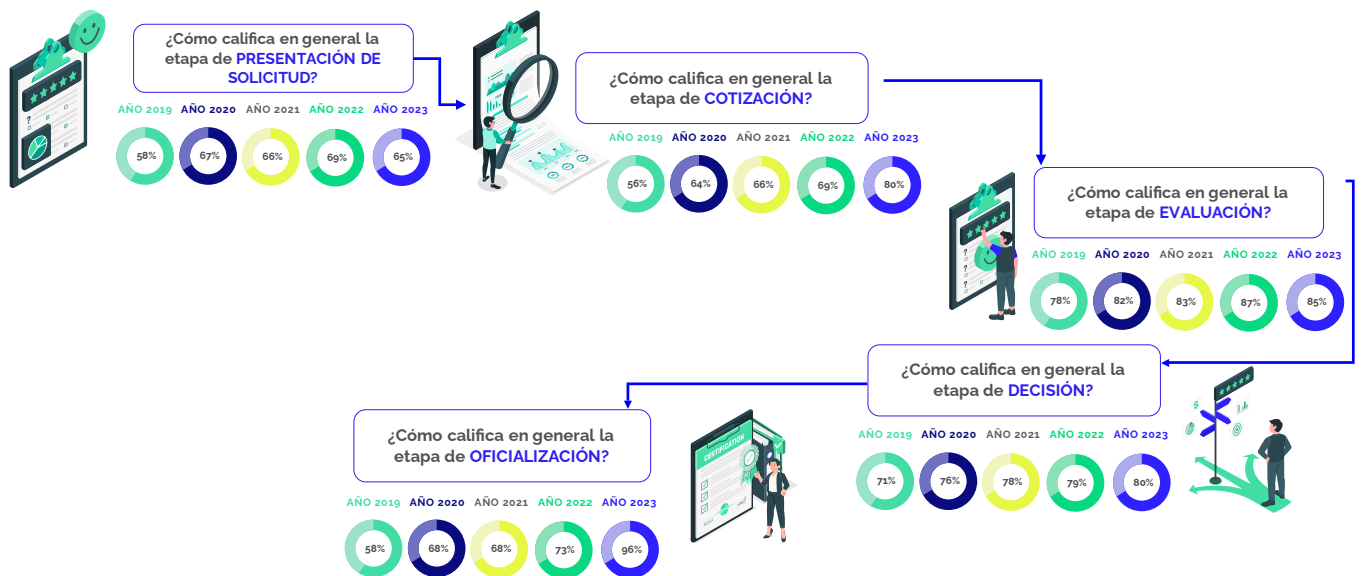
¿Cómo califica en general la etapa de PRESENTACIÓN DE SOLICITUD?

AÑO 2019 AÑO 2020 AÑO 2021 AÑO 2022 AÑO 2023

58% 67% 66% 69% 65%

¿Cómo califica en general la etapa de COTIZACIÓN?

AÑO 2019 AÑO 2020 AÑO 2021 AÑO 2022 AÑO 2023

56% 64% 66% 69% 80%

¿Cómo califica en general la etapa de EVALUACIÓN?

AÑO 2019 AÑO 2020 AÑO 2021 AÑO 2022 AÑO 2023

78% 82% 83% 87% 85%

¿Cómo califica en general la etapa de DECISIÓN?

AÑO 2019 AÑO 2020 AÑO 2021 AÑO 2022 AÑO 2023

71% 76% 78% 79% 80%

¿Cómo califica en general la etapa de OFICIALIZACIÓN?

AÑO 2019 AÑO 2020 AÑO 2021 AÑO 2022 AÑO 2023

58% 68% 68% 73% 96%

CERTIFICATION